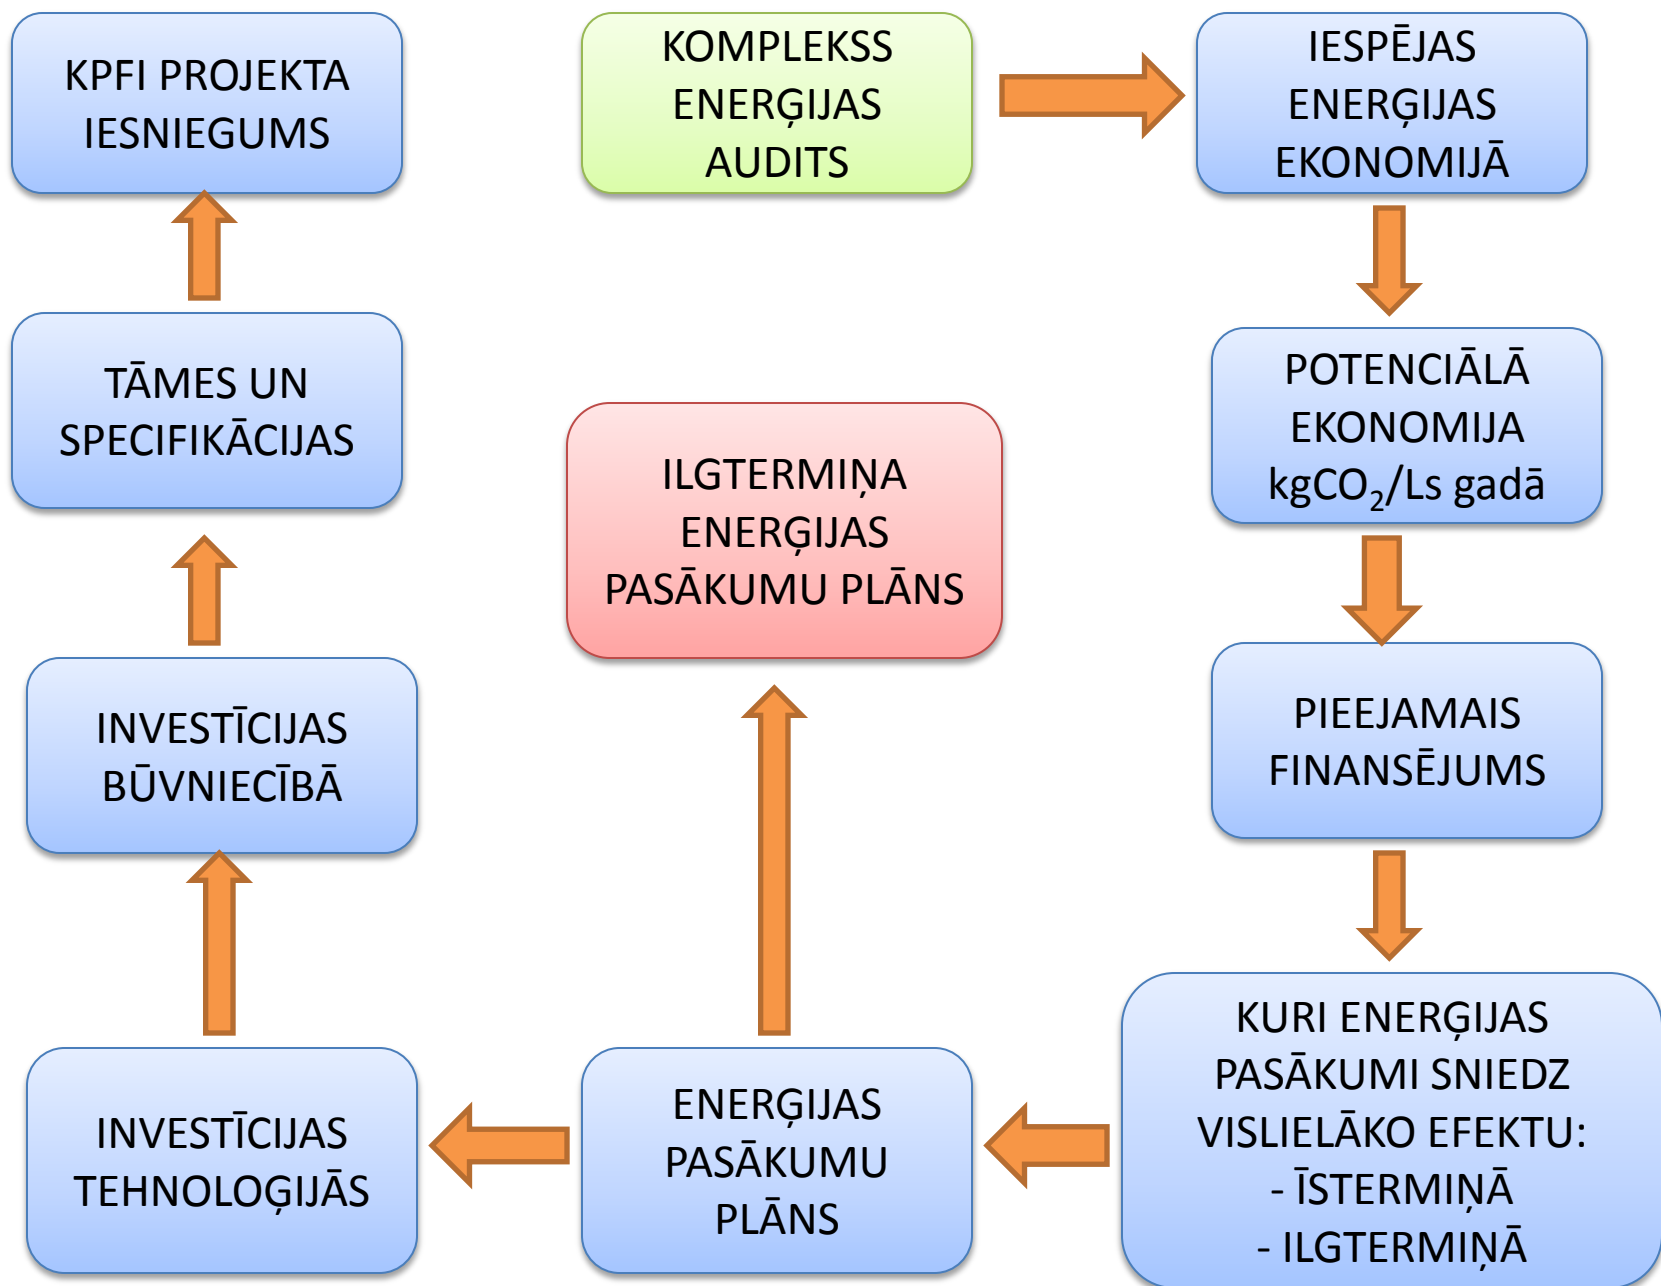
KPFI PROJEKTA IESNIEGUMS

KOMPLEKSS ENERĢIJAS AUDITS

IESPĒJAS ENERĢIJAS EKONOMIJĀ

TĀMES UN SPECIFIKĀCIJAS

ILGTERMIŅA ENERĢIJAS PASĀKUMU PLĀNS

POTENCIĀLĀ EKONOMIJA $kgCO_2$/Ls gadā

INVESTĪCIJAS BŪVNIECĪBĀ

PIEEJAMAIS FINANSĒJUMS

INVESTĪCIJAS TEHNOLOĢIJĀS

ENERĢIJAS PASĀKUMU PLĀNS

KURI ENERĢIJAS PASĀKUMI SNIEDZ VISLIELĀKO EFEKTU:
- ĪSTERMIŅĀ
- ILGTERMIŅĀ